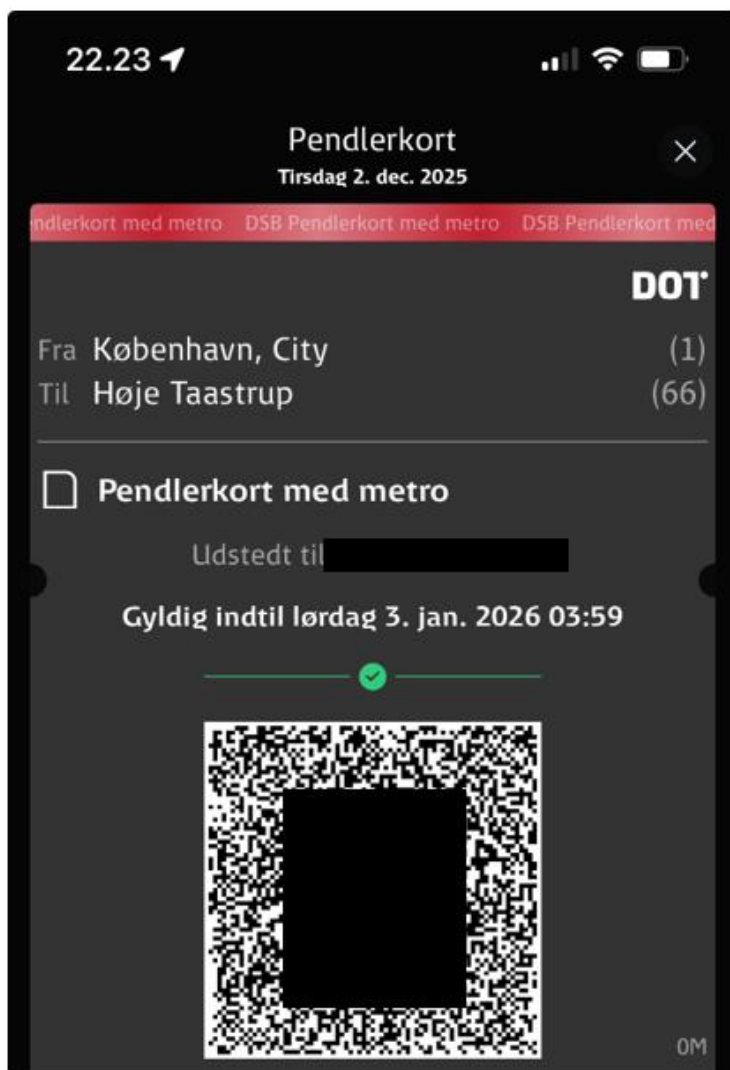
22.23

Pendlerkort
Tirsdag 2. dec. 2025

ndlerkort med metro DSB Pendlerkort med metro DSB Pendlerkort med

DOT

Fra København, City (1)
Til Høje Taastrup (66)

Pendlerkort med metro

Udstedt til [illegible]

Gyldig indtil lørdag 3. jan. 2026 03:59

0M